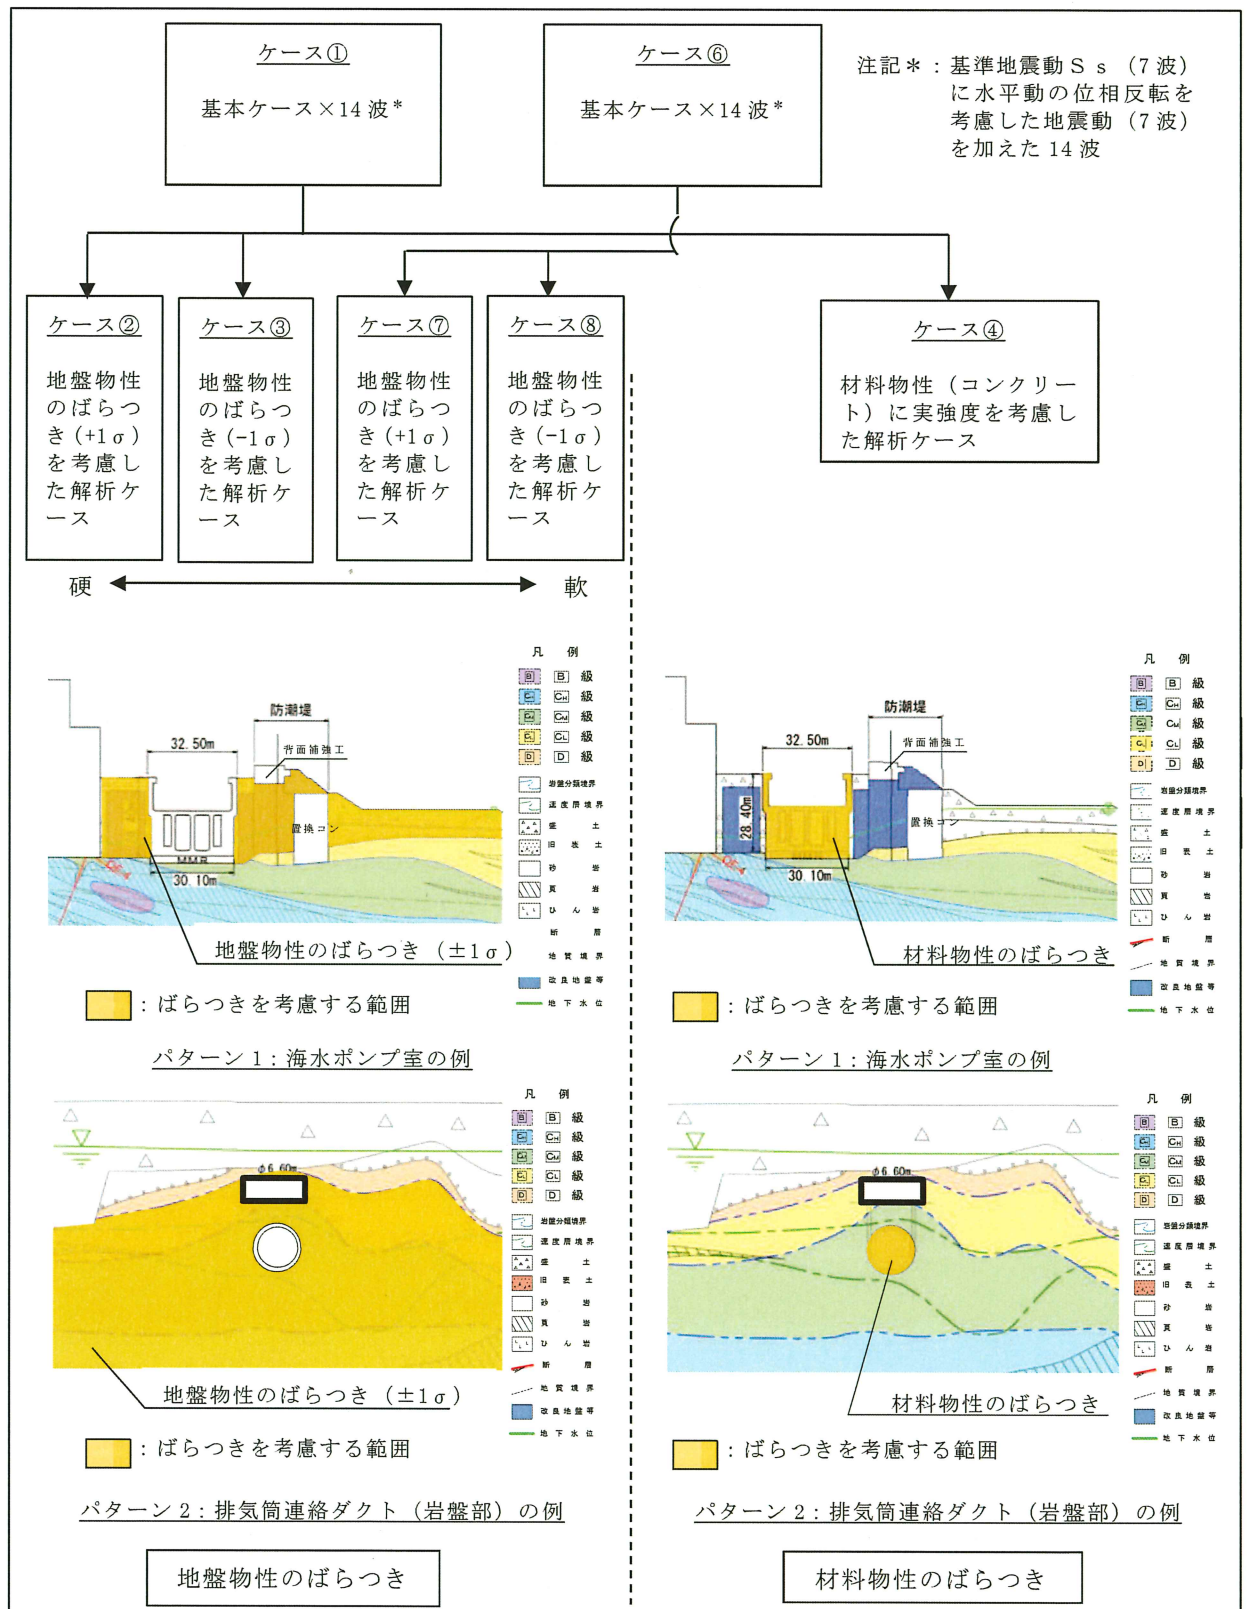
ケース①

基本ケース×14 波＊

ケース⑥

基本ケース×14 波＊

注記＊：基準地震動Ｓｓ（7 波）に水平動の位相反転を考慮した地震動（7 波）を加えた 14 波

ケース②

地盤物性のばらつき（+1σ）を考慮した解析ケース

ケース③

地盤物性のばらつき（−1σ）を考慮した解析ケース

ケース⑦

地盤物性のばらつき（+1σ）を考慮した解析ケース

ケース⑧

地盤物性のばらつき（−1σ）を考慮した解析ケース

ケース④

材料物性（コンクリート）に実強度を考慮した解析ケース

硬　軟

凡例
B 級
CH 級
CM 級
CL 級
D 級
岩盤分類境界
速度層境界
盛土
旧表土
砂岩
頁岩
ひん岩
断層
地質境界
改良地盤等
地下水位

防潮堤
32.50m
背面補強工
置換コン
MMR
30.10m

地盤物性のばらつき（±1σ）

：ばらつきを考慮する範囲

パターン 1：海水ポンプ室の例

凡例
B 級
CH 級
CM 級
CL 級
D 級
岩盤分類境界
速度層境界
盛土
旧表土
砂岩
頁岩
ひん岩
断層
地質境界
改良地盤等
地下水位

防潮堤
32.50m
背面補強工
28.40m
置換コン
30.10m

材料物性のばらつき

：ばらつきを考慮する範囲

パターン 1：海水ポンプ室の例

凡例
B 級
CH 級
CM 級
CL 級
D 級
岩盤分類境界
速度層境界
盛土
旧表土
砂岩
頁岩
ひん岩
断層
地質境界
改良地盤等
地下水位

φ6.60m

地盤物性のばらつき（±1σ）

：ばらつきを考慮する範囲

パターン 2：排気筒連絡ダクト（岩盤部）の例

凡例
B 級
CH 級
CM 級
CL 級
D 級
岩盤分類境界
速度層境界
盛土
旧表土
砂岩
頁岩
ひん岩
断層
地質境界
改良地盤等
地下水位

φ6.60m

材料物性のばらつき

：ばらつきを考慮する範囲

パターン 2：排気筒連絡ダクト（岩盤部）の例

地盤物性のばらつき

材料物性のばらつき